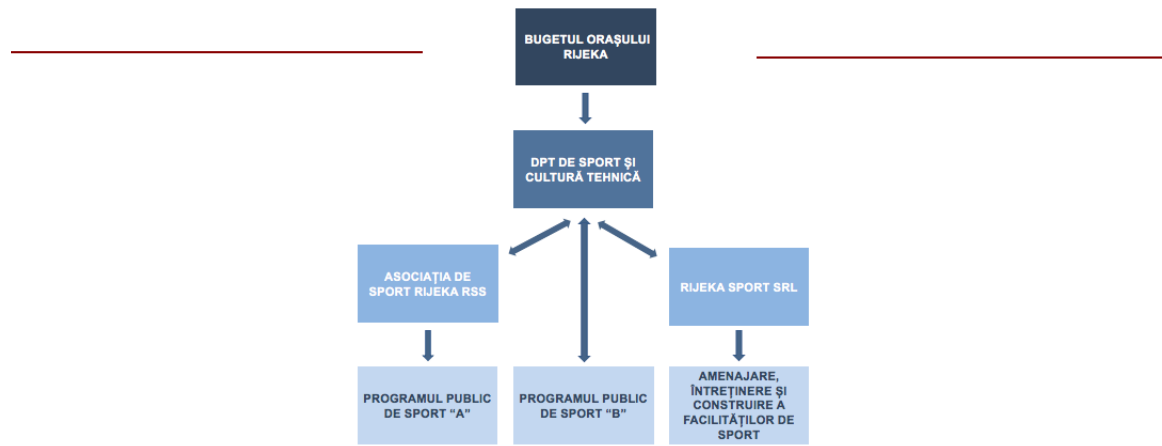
BUGETUL ORAŞULUI RIJEKA

DPT DE SPORT ŞI CULTURĂ TEHNICĂ

ASOCIAŢIA DE SPORT RIJEKA RSS

RIJEKA SPORT SRL

PROGRAMUL PUBLIC DE SPORT "A"

PROGRAMUL PUBLIC DE SPORT "B"

AMENAJARE, ÎNTREŢINERE ŞI CONSTRUIRE A FACILITĂŢILOR DE SPORT